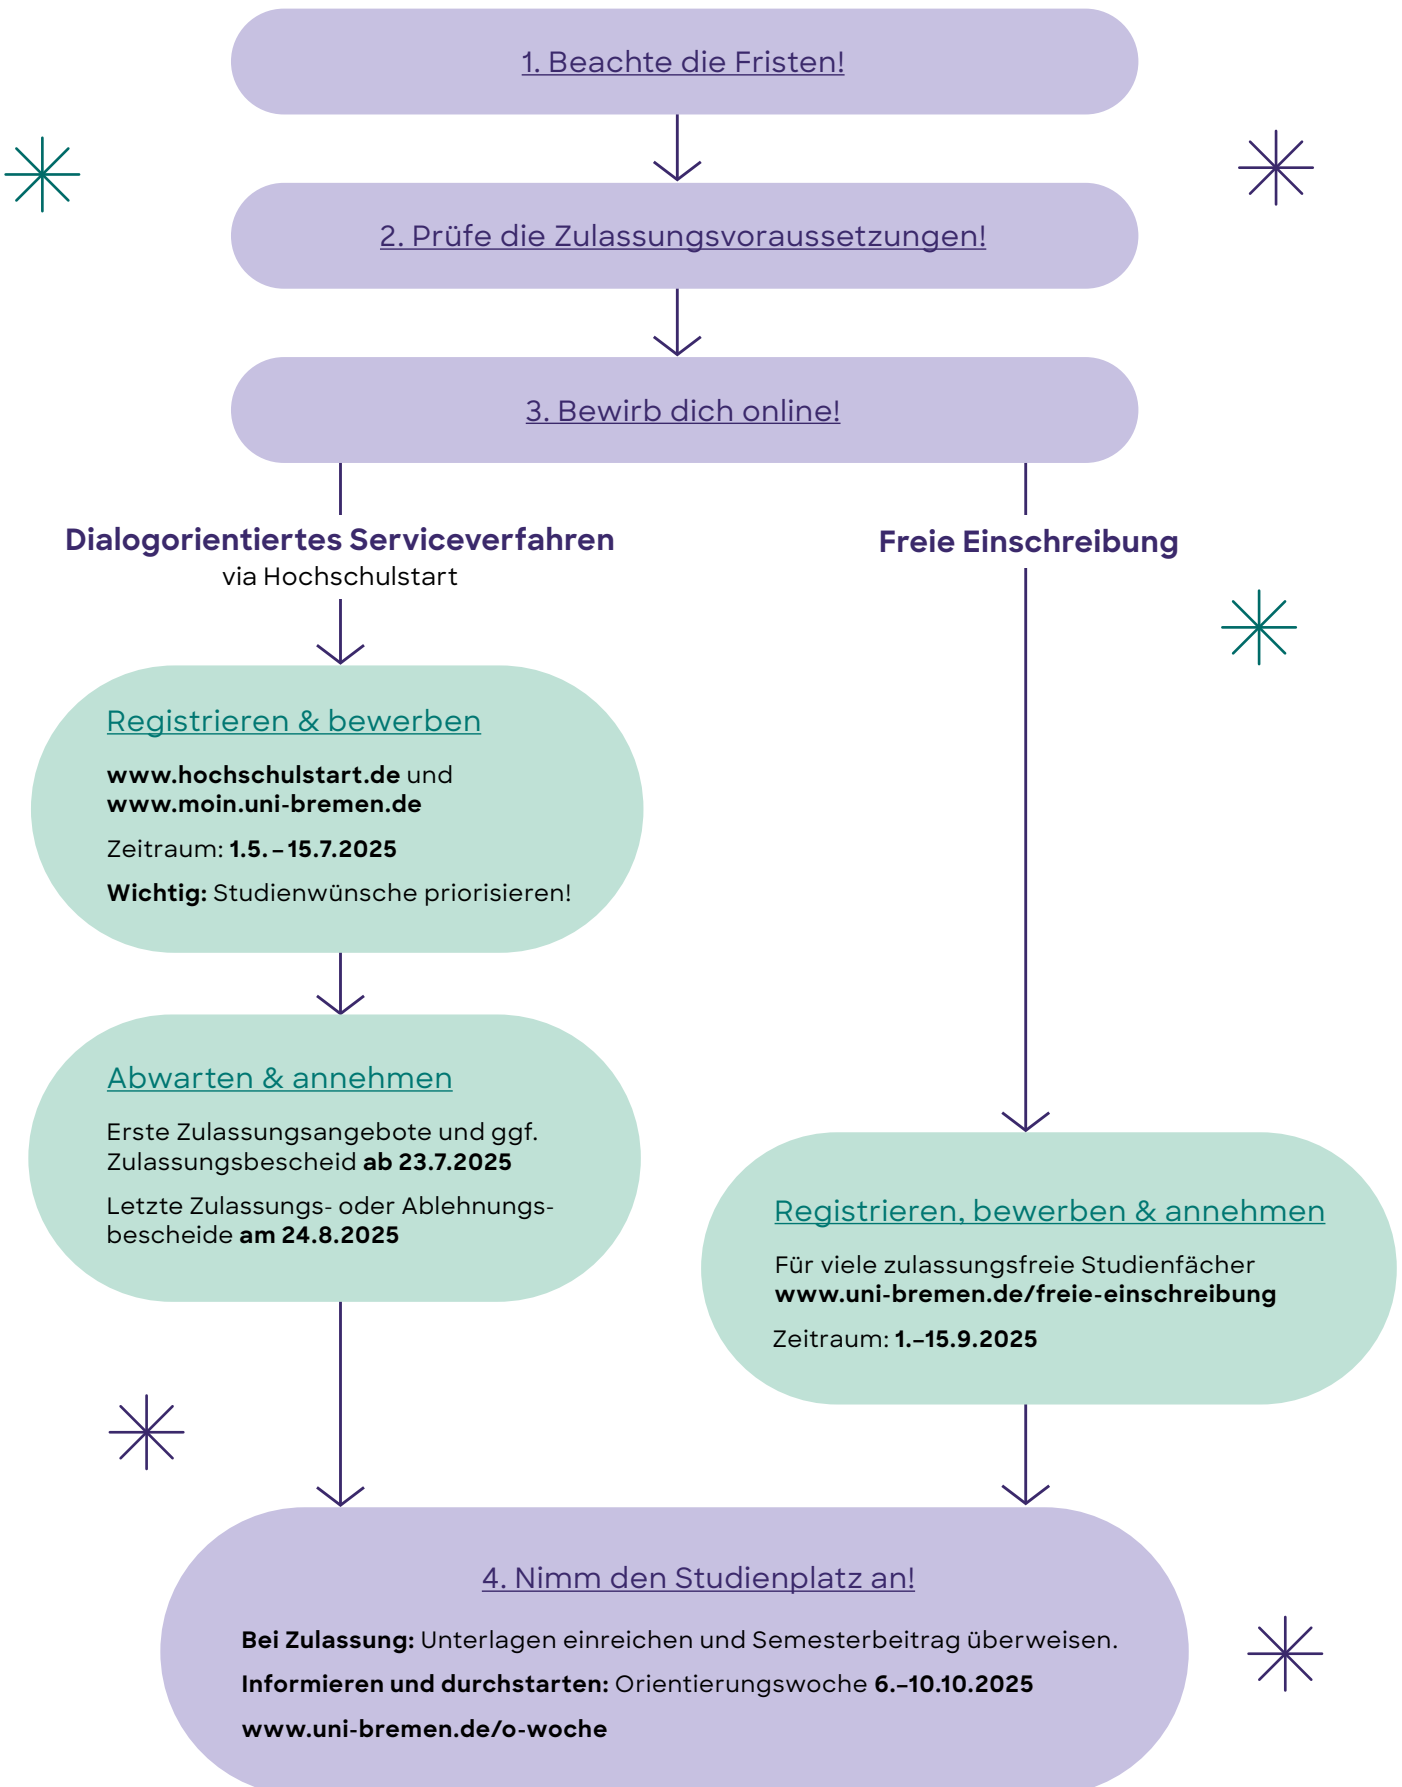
1. Beachte die Fristen!

2. Prüfe die Zulassungsvoraussetzungen!

3. Bewirb dich online!

Dialogorientiertes Serviceverfahren
via Hochschulstart

Freie Einschreibung

Registrieren & bewerben

www.hochschulstart.de und www.moin.uni-bremen.de

Zeitraum: 1.5. – 15.7.2025

Wichtig: Studienwünsche priorisieren!

Abwarten & annehmen

Erste Zulassungsangebote und ggf. Zulassungsbescheid ab 23.7.2025

Letzte Zulassungs- oder Ablehnungsbescheide am 24.8.2025

Registrieren, bewerben & annehmen

Für viele zulassungsfreie Studienfächer www.uni-bremen.de/freie-einschreibung

Zeitraum: 1.–15.9.2025

4. Nimm den Studienplatz an!

Bei Zulassung: Unterlagen einreichen und Semesterbeitrag überweisen.

Informieren und durchstarten: Orientierungswoche 6.–10.10.2025

www.uni-bremen.de/o-woche